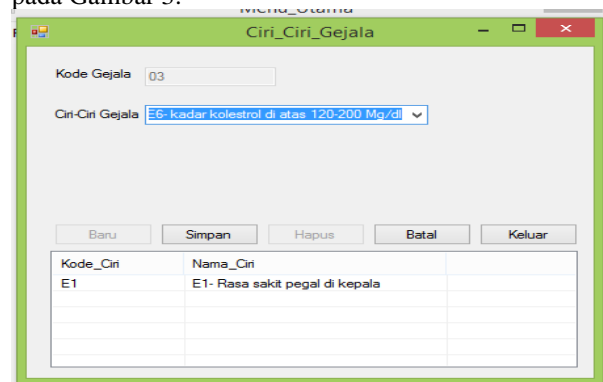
pada Gambar 5.

Menu_Utama

Ciri_Ciri_Gejala

Kode Gejala 03

Ciri-Ciri Gejala E6- kadar kolestrol di atas 120-200 Mg/dl

Baru Simpan Hapus Batal Keluar

| Kode_Ciri | Nama_Ciri |
|---|---|
| E1 | E1- Rasa sakit pegal di kepala |